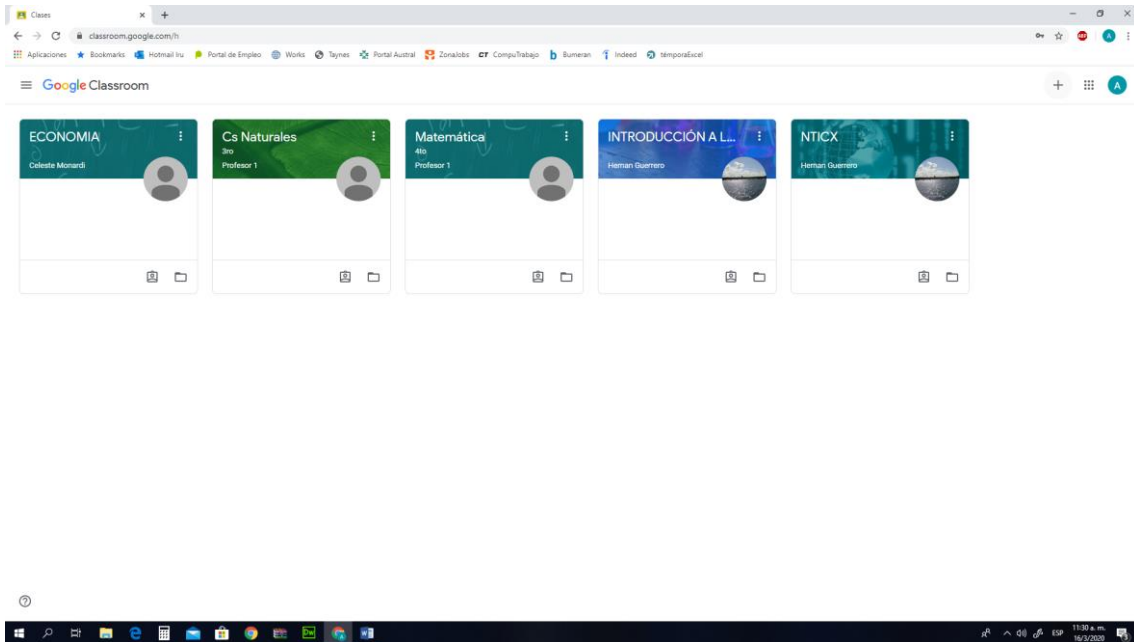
Clases

classroom.google.com/h

Aplicaciones Bookmarks Hotmail Iru Portal de Empleo Works Taynes Portal Austral ZonaJobs CompuTrabajo Bumeran Indeed témporaExcel

Google Classroom

ECONOMIA
Celeste Monardi

Cs Naturales
3ro
Profesor 1

Matemática
4to
Profesor 1

INTRODUCCIÓN A L...
Hernan Guerrero

NTICX
Hernan Guerrero

ESP 11:30 a. m. 16/3/2020